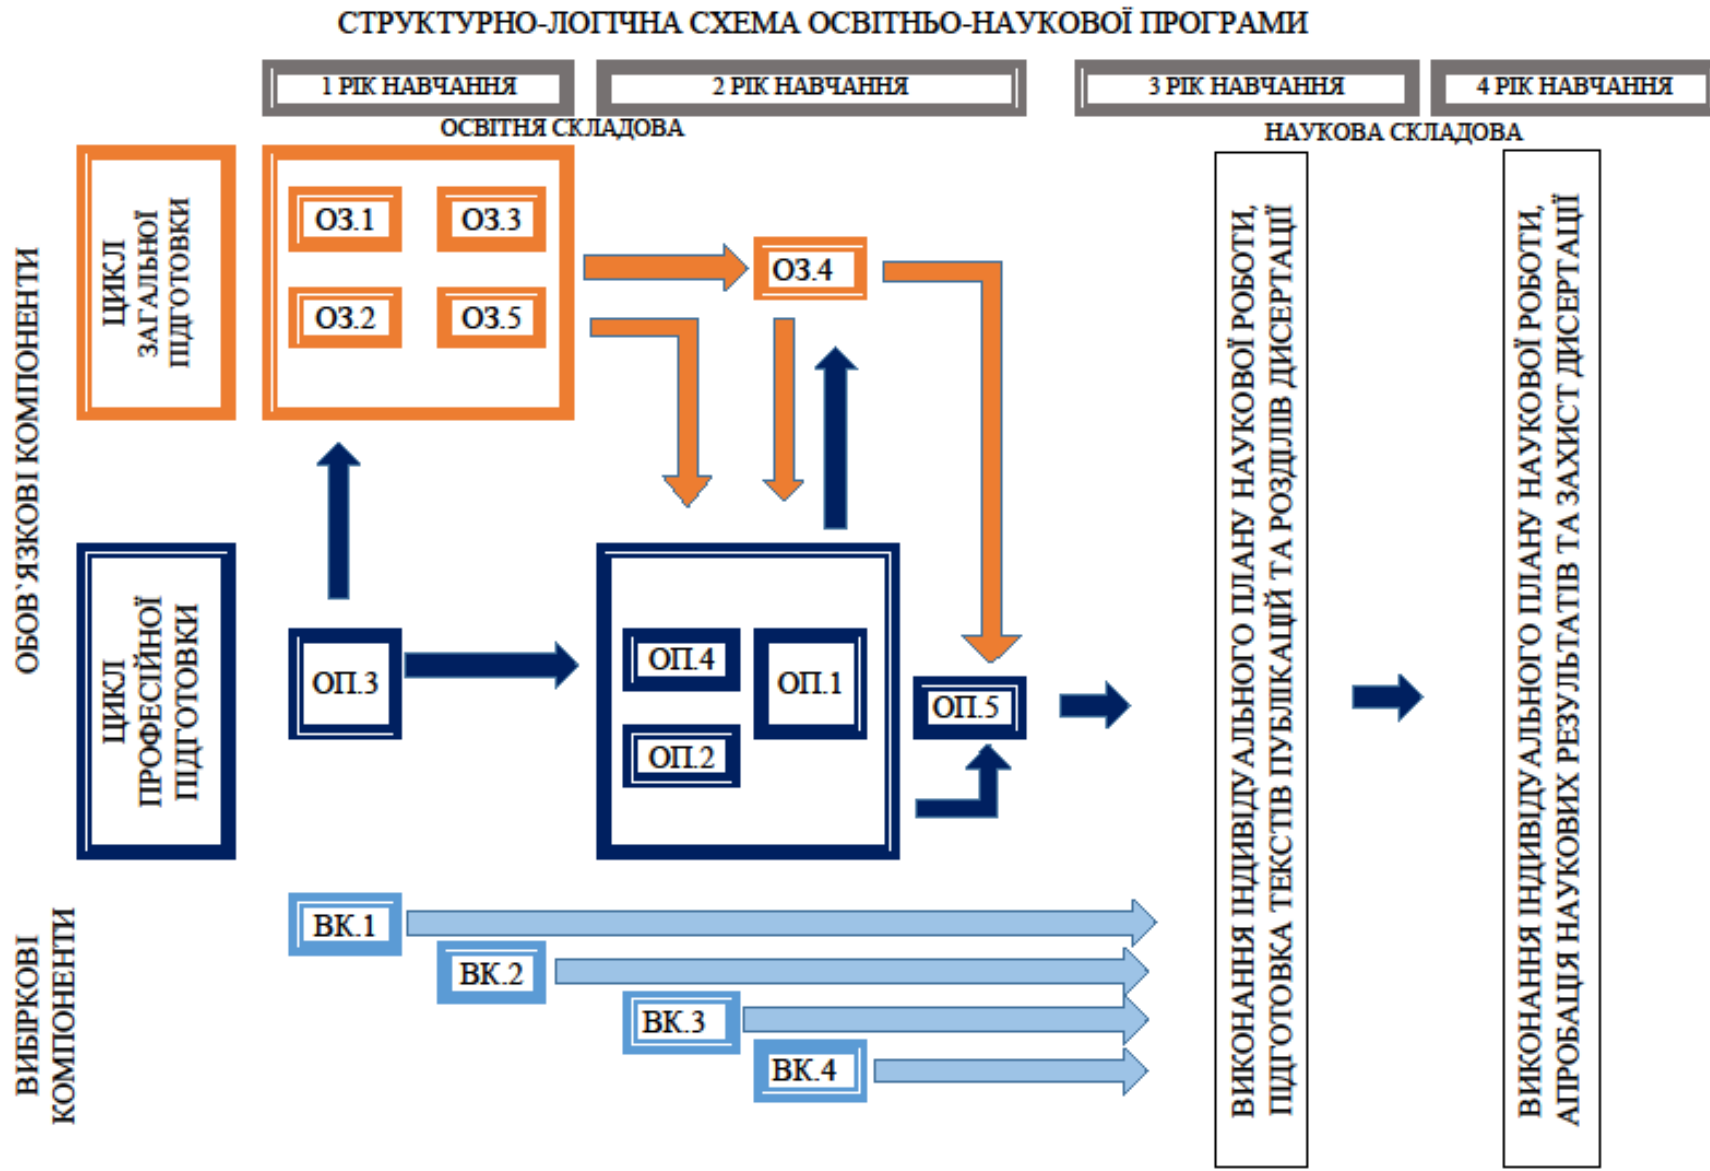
СТРУКТУРНО-ЛОГІЧНА СХЕМА ОСВІТНЬО-НАУКОВОЇ ПРОГРАМИ

1 РІК НАВЧАННЯ

2 РІК НАВЧАННЯ

3 РІК НАВЧАННЯ

4 РІК НАВЧАННЯ

ОСВІТНЯ СКЛАДОВА

НАУКОВА СКЛАДОВА

ОБОВ'ЯЗКОВІ КОМПОНЕНТИ

ЦИКЛ ЗАГАЛЬНОЇ ПІДГОТОВКИ

ОЗ.1

ОЗ.3

ОЗ.2

ОЗ.5

ОЗ.4

ЦИКЛ ПРОФЕСІЙНОЇ ПІДГОТОВКИ

ОП.3

ОП.4

ОП.1

ОП.2

ОП.5

ВИКОНАННЯ ІНДИВІДУАЛЬНОГО ПЛАНУ НАУКОВОЇ РОБОТИ, ПІДГОТОВКА ТЕКСТІВ ПУБЛІКАЦІЙ ТА РОЗДІЛІВ ДИСЕРТАЦІЇ

ВИКОНАННЯ ІНДИВІДУАЛЬНОГО ПЛАНУ НАУКОВОЇ РОБОТИ, АПРОБАЦІЯ НАУКОВИХ РЕЗУЛЬТАТІВ ТА ЗАХИСТ ДИСЕРТАЦІЇ

ВИБІРКОВІ КОМПОНЕНТИ

ВК.1

ВК.2

ВК.3

ВК.4